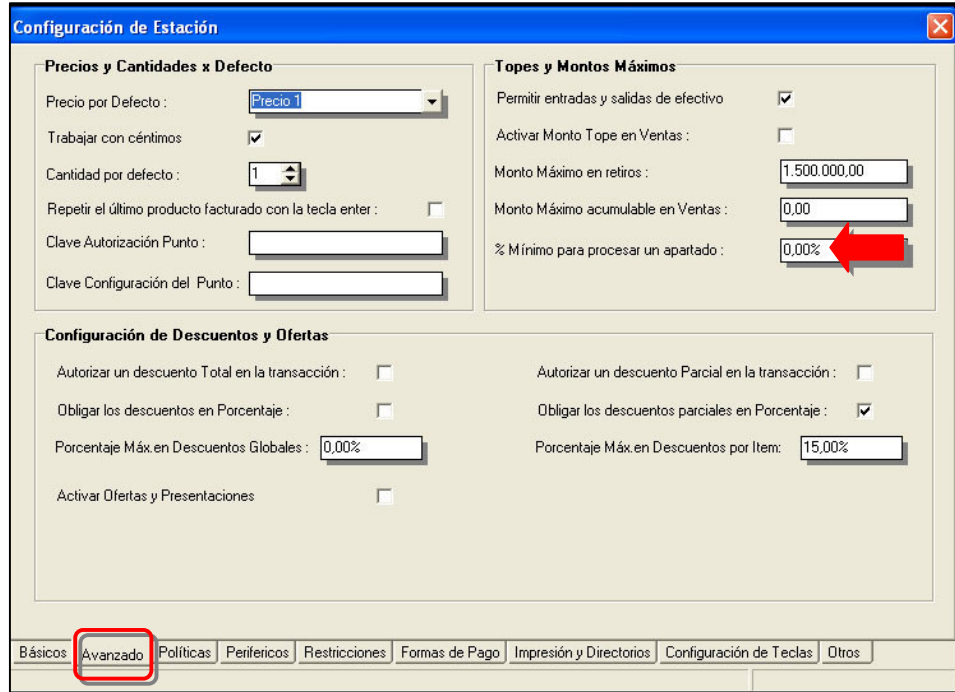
Configuración de Estación

Precios y Cantidades x Defecto

Precio por Defecto : Precio 1

Trabajar con céntimos

Cantidad por defecto : 1

Repetir el último producto facturado con la tecla enter :

Clave Autorización Punto :

Clave Configuración del Punto :

Topes y Montos Máximos

Permitir entradas y salidas de efectivo

Activar Monto Tope en Ventas :

Monto Máximo en retiros : 1.500.000,00

Monto Máximo acumulable en Ventas : 0,00

% Mínimo para procesar un apartado : 0,00%

Configuración de Descuentos y Ofertas

Autorizar un descuento Total en la transacción :

Obligar los descuentos en Porcentaje :

Porcentaje Máx.en Descuentos Globales : 0,00%

Activar Ofertas y Presentaciones

Autorizar un descuento Parcial en la transacción :

Obligar los descuentos parciales en Porcentaje :

Porcentaje Máx.en Descuentos por Item: 15,00%

Básicos | Avanzado | Políticas | Perifericos | Restricciones | Formas de Pago | Impresión y Directorios | Configuración de Teclas | Otros